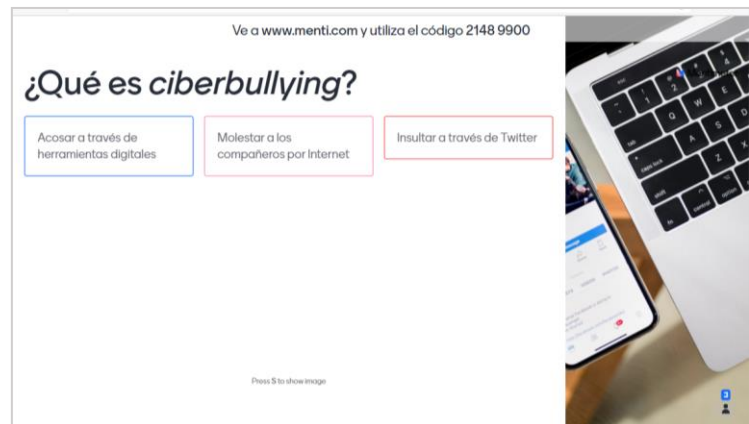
Ve a www.menti.com y utiliza el código 2148 9900

¿Qué es *ciberbullying*?

Acosar a través de herramientas digitales

Molestar a los compañeros por Internet

Insultar a través de Twitter

Press S to show image

3